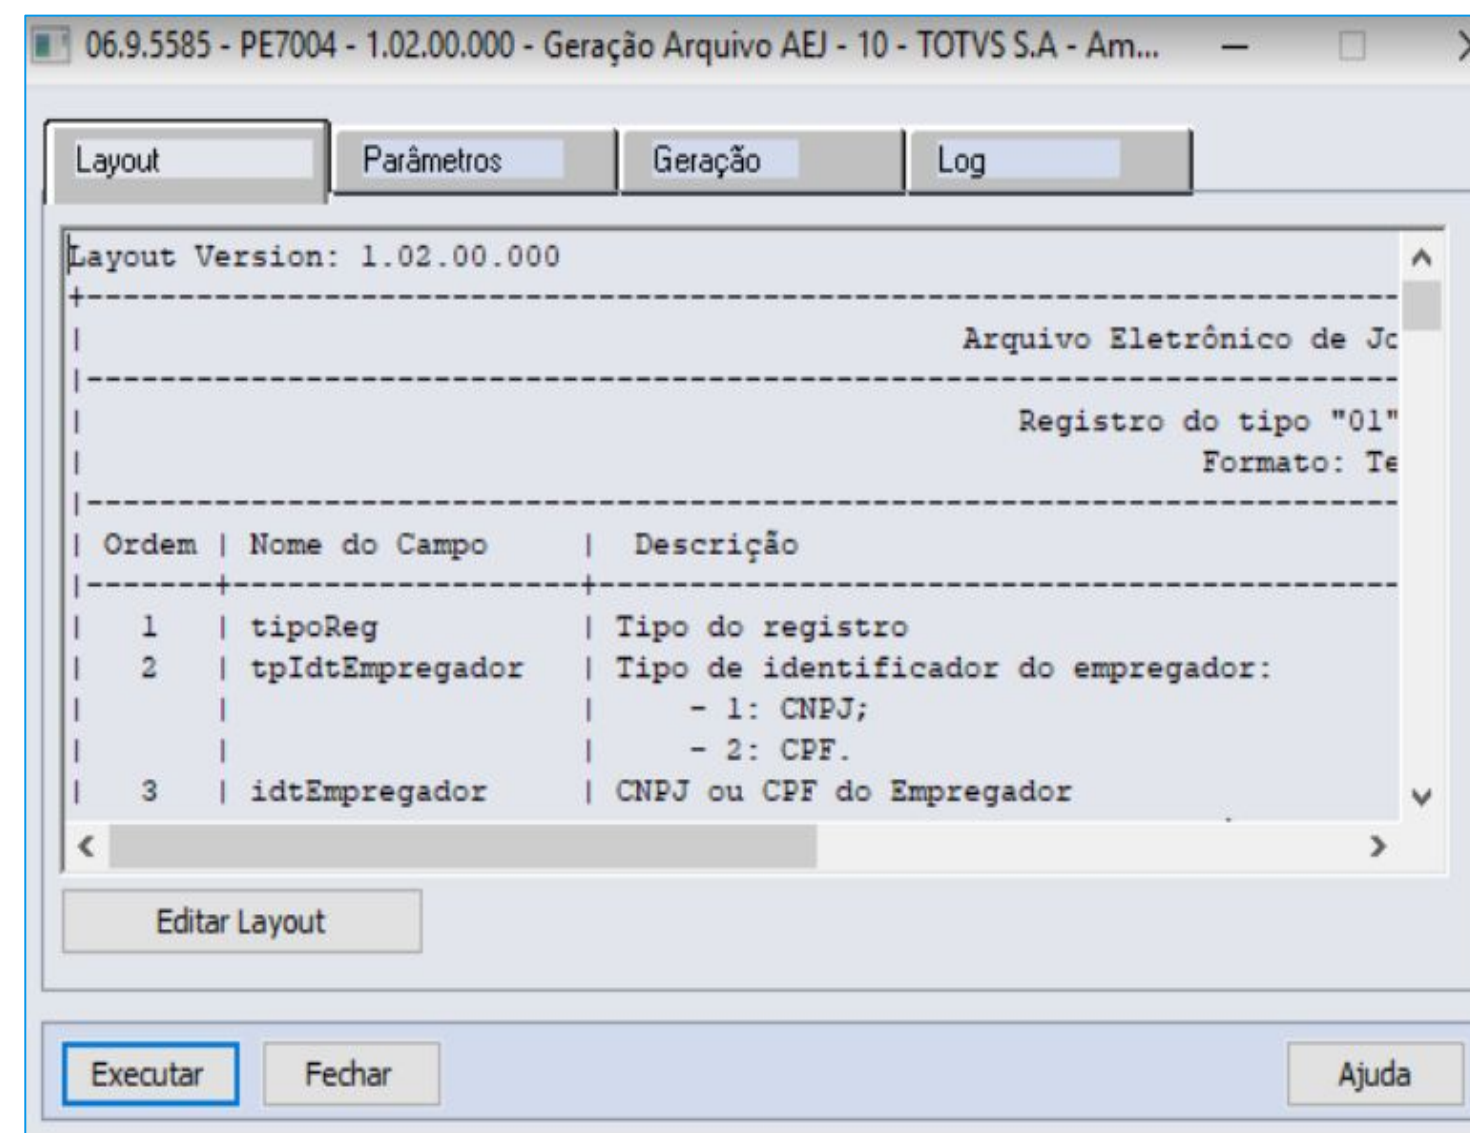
06.9.5585 - PE7004 - 1.02.00.000 - Geração Arquivo AEJ - 10 - TOTVS S.A - Am...

Layout | Parâmetros | Geração | Log

Layout Version: 1.02.00.000
+------------------------------------------------------------
| Arquivo Eletrônico de Jc
|------------------------------------------------------------
| Registro do tipo "01"
| Formato: Te
|------------------------------------------------------------
| Ordem | Nome do Campo | Descrição
|-------+------------------+---------------------------------
| 1 | tipoReg | Tipo do registro
| 2 | tpIdtEmpregador | Tipo de identificador do empregador:
| | | - 1: CNPJ;
| | | - 2: CPF.
| 3 | idtEmpregador | CNPJ ou CPF do Empregador

Editar Layout

Executar
Fechar
Ajuda